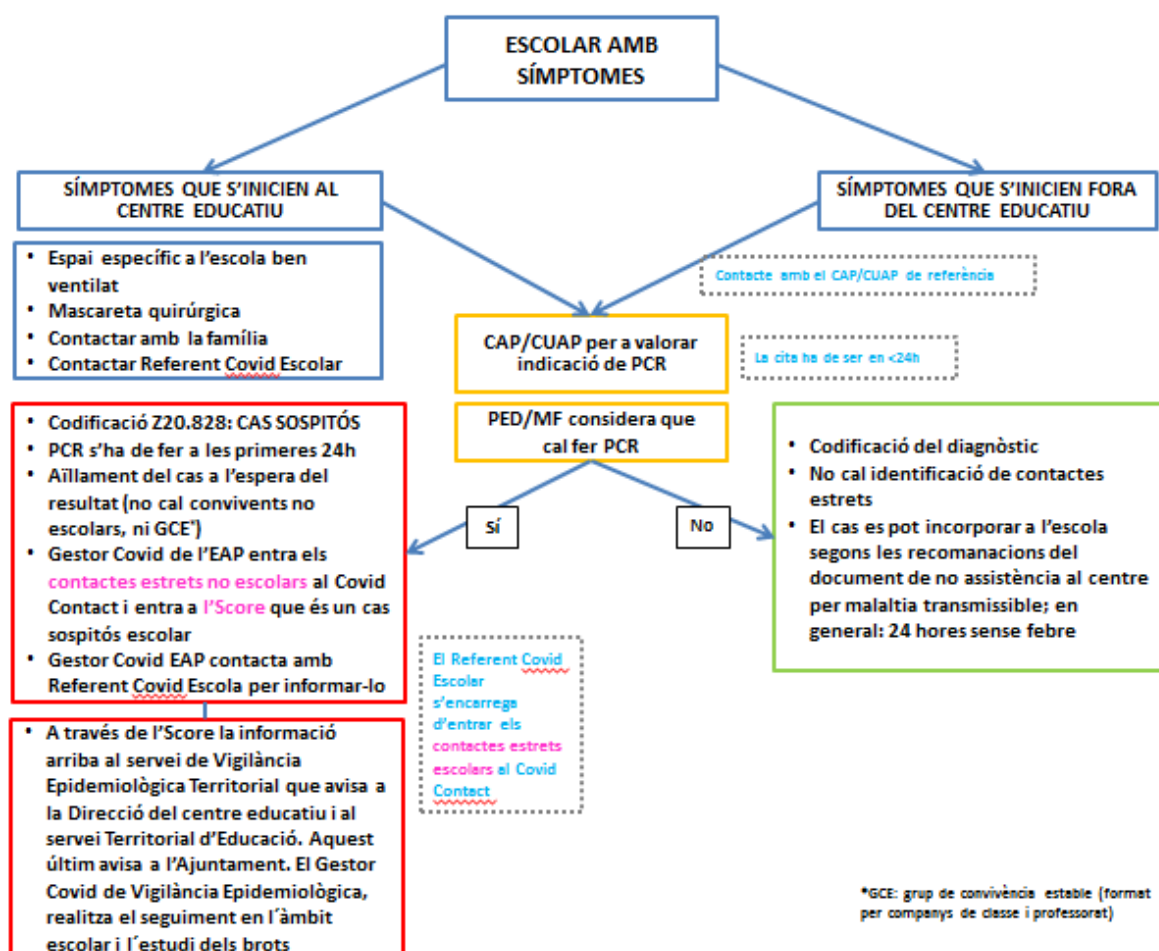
ESCOLAR AMB SÍMPTOMES

SÍMPTOMES QUE S'INICIEN AL CENTRE EDUCATIU

SÍMPTOMES QUE S'INICIEN FORA DEL CENTRE EDUCATIU

- Espai específic a l'escola ben ventilat
- Mascareta quirúrgica
- Contactar amb la família
- Contactar Referent Covid Escolar

Contacte amb el CAP/CUAP de referència

CAP/CUAP per a valorar indicació de PCR

La cita ha de ser en <24h

PED/MF considera que cal fer PCR

Sí

No

- Codificació Z20.828: CAS SOSPITÓS
- PCR s'ha de fer a les primeres 24h
- Aïllament del cas a l'espera del resultat (no cal convivents no escolars, ni GCE*)
- Gestor Covid de l'EAP entra els contactes estrets no escolars al Covid Contact i entra a l'Score que és un cas sospitós escolar
- Gestor Covid EAP contacta amb Referent Covid Escola per informar-lo

- Codificació del diagnòstic
- No cal identificació de contactes estrets
- El cas es pot incorporar a l'escola segons les recomanacions del document de no assistència al centre per malaltia transmissible; en general: 24 hores sense febre

El Referent Covid Escolar s'encarrega d'entrar els contactes estrets escolars al Covid Contact

- A través de l'Score la informació arriba al servei de Vigilància Epidemiològica Territorial que avisa a la Direcció del centre educatiu i al servei Territorial d'Educació. Aquest últim avisa a l'Ajuntament. El Gestor Covid de Vigilància Epidemiològica, realitza el seguiment en l´àmbit escolar i l´estudi dels brots

*GCE: grup de convivència estable (format per companys de classe i professorat)